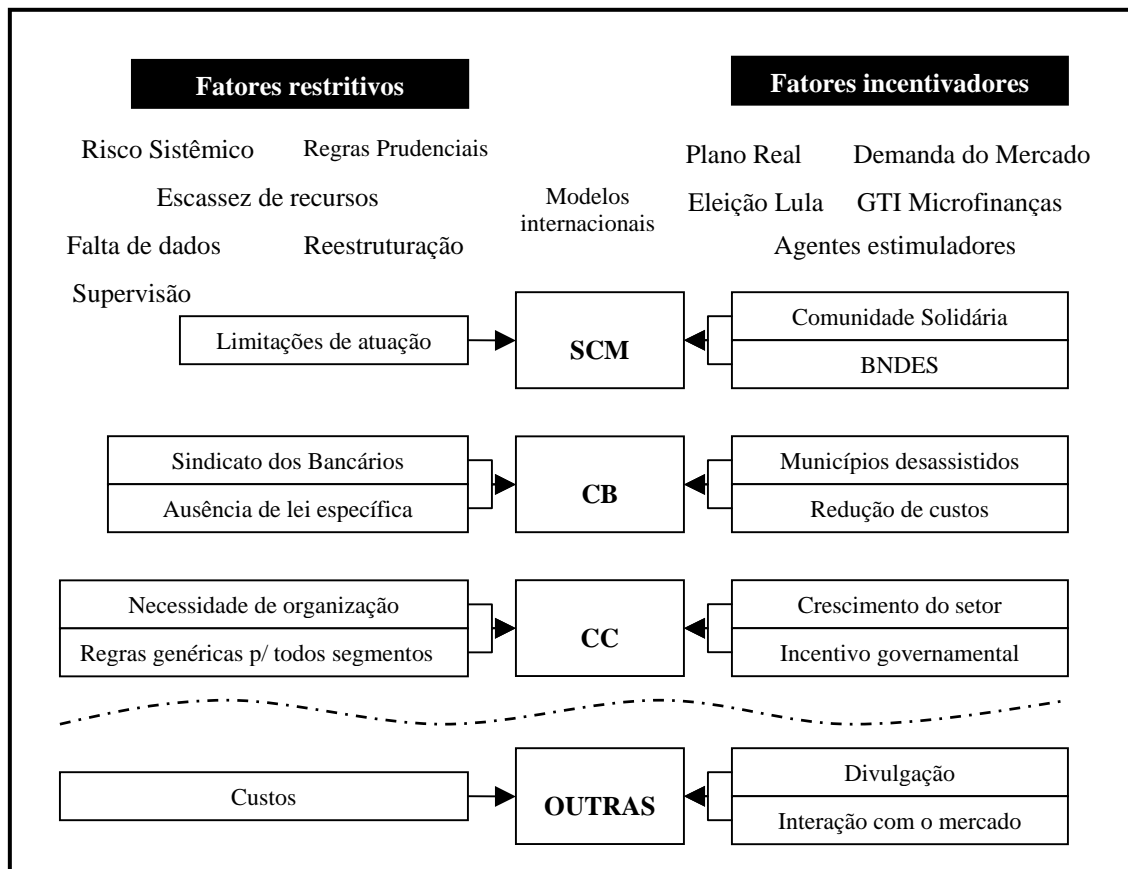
Fatores restritivos

Fatores incentivadores

Risco Sistêmico Regras Prudenciais

Escassez de recursos

Falta de dados Reestruturação

Supervisão

Modelos internacionais

Plano Real Demanda do Mercado

Eleição Lula GTI Microfinanças

Agentes estimuladores

Limitações de atuação

SCM

Comunidade Solidária

BNDES

Sindicato dos Bancários

Ausência de lei específica

CB

Municípios desassistidos

Redução de custos

Necessidade de organização

Regras genéricas p/ todos segmentos

CC

Crescimento do setor

Incentivo governamental

Custos

OUTRAS

Divulgação

Interação com o mercado